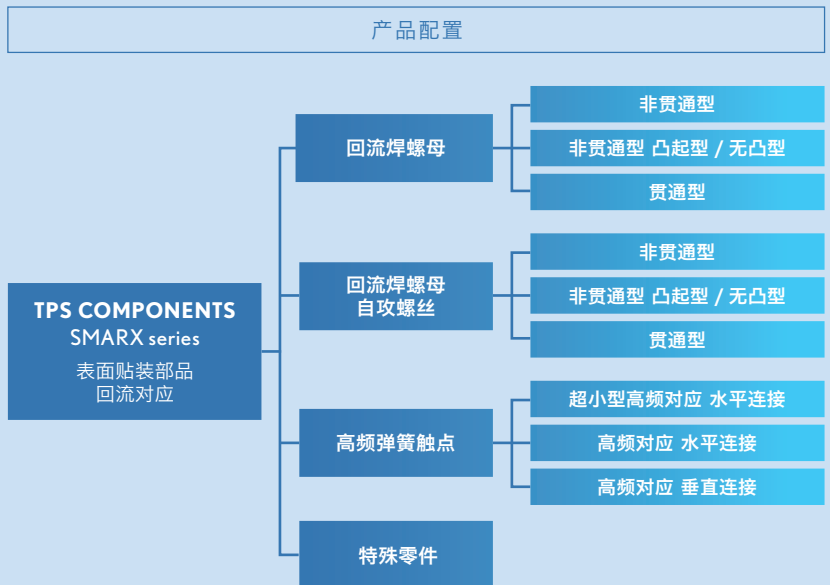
产品配置

TPS COMPONENTS
SMARX series
表面贴装部品
回流对应

回流焊螺母

非贯通型

非贯通型 凸起型 / 无凸型

贯通型

回流焊螺母
自攻螺丝

非贯通型

非贯通型 凸起型 / 无凸型

贯通型

高频弹簧触点

超小型高频对应 水平连接

高频对应 水平连接

高频对应 垂直连接

特殊零件